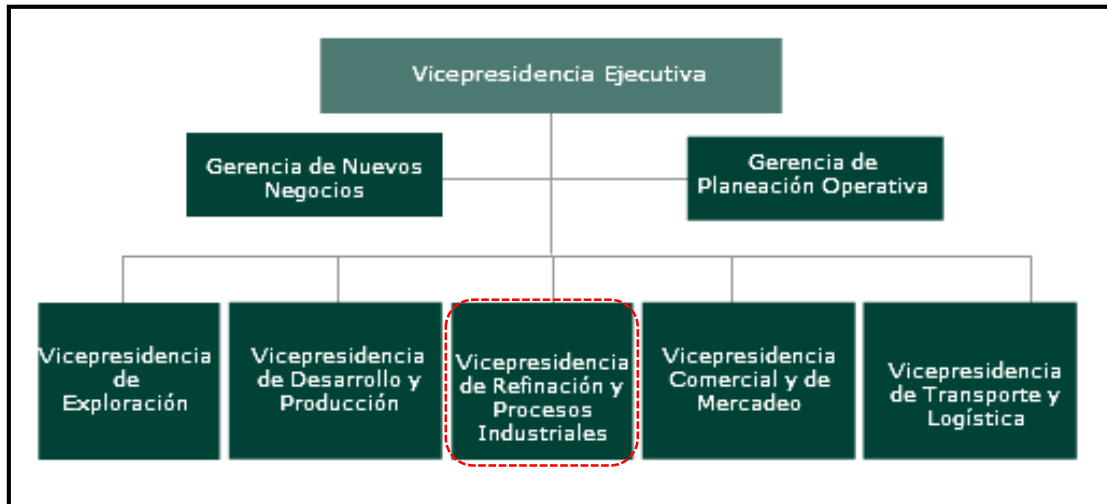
Vicepresidencia Ejecutiva

Gerencia de Nuevos Negocios

Gerencia de Planeación Operativa

Vicepresidencia de Exploración

Vicepresidencia de Desarrollo y Producción

Vicepresidencia de Refinación y Procesos Industriales

Vicepresidencia Comercial y de Mercadeo

Vicepresidencia de Transporte y Logística